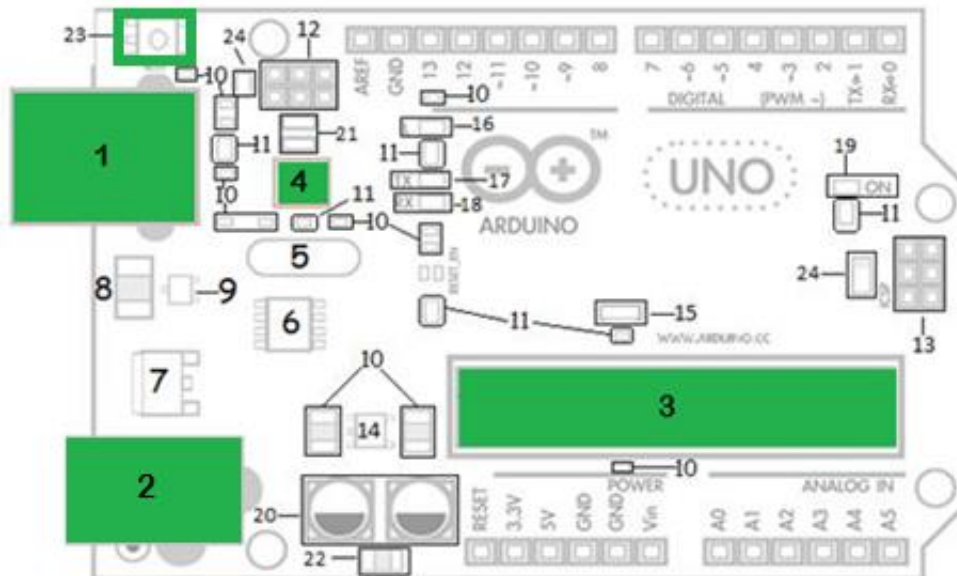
23
24
12
10
AREF
GND
13
12
~11
~10
~9
8
7
~6
~5
4
~3
2
TX▸1
RX◂0
DIGITAL (PWM ~)
10
1
11
21
16
11
TM
4
11
17
TX
RX
18
10
ARDUINO
UNO
19
ON
11
10
5
RESET EN
24
ICSP
8
9
6
11
15
WWW.ARDUINO.CC
13
7
10
3
14
10
POWER
ANALOG IN
2
20
RESET
3.3V
5V
GND
GND
Vin
A0
A1
A2
A3
A4
A5
22